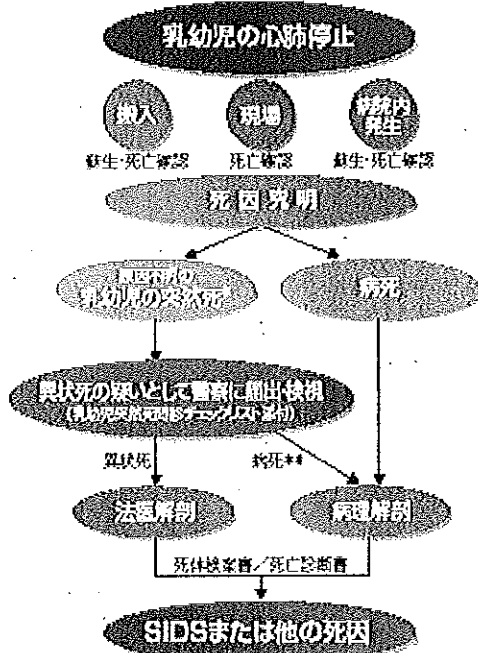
乳幼児の心肺停止

搬入
蘇生・死亡確認

現場
死亡確認

病院内発生
蘇生・死亡確認

死因究明

原因不明の乳幼児の突然死*

病死

異状死の疑いとして警察に届出・検視
(乳幼児突然死問診チェックリスト添付)

異状死

病死**

法医解剖

病理解剖

死体検案書／死亡診断書

SIDSまたは他の死因